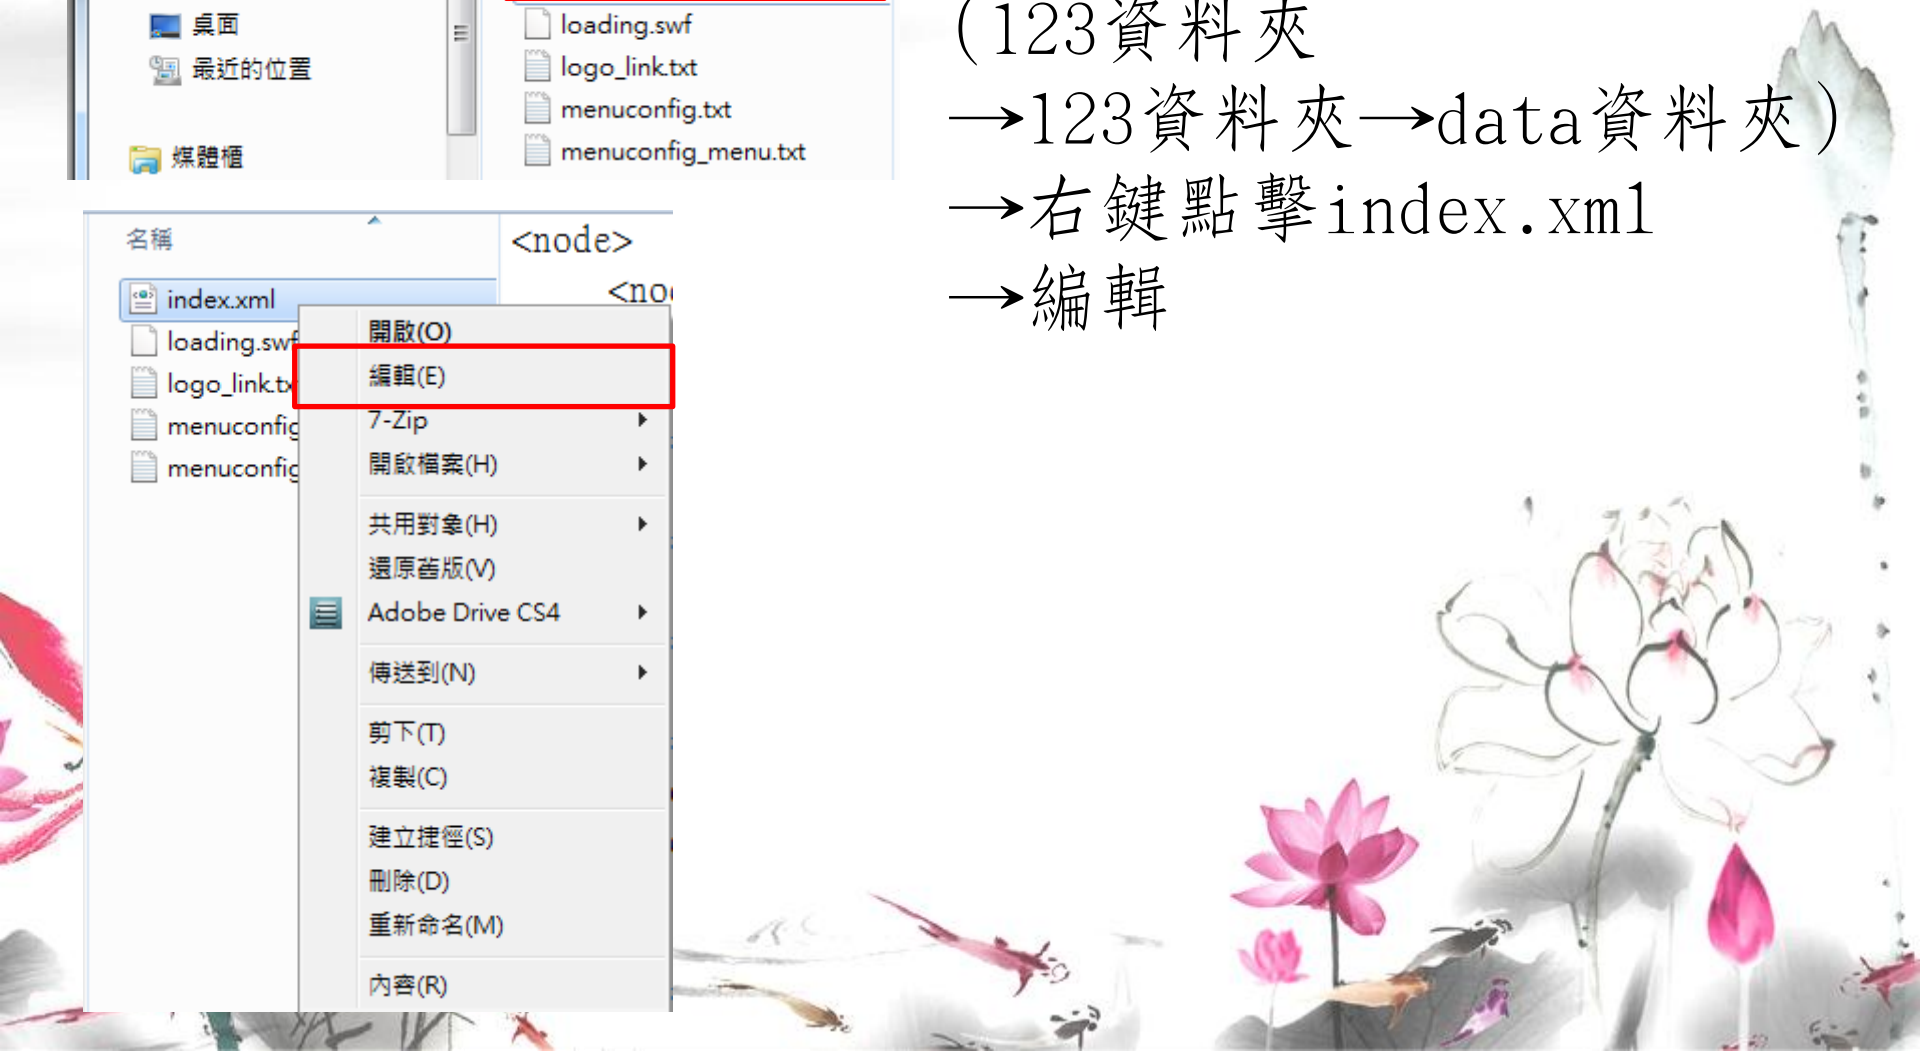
桌面
最近的位置
媒體櫃

loading.swf
logo_link.txt
menuconfig.txt
menuconfig_menu.txt

(123資料夾
→123資料夾→data資料夾)
→右鍵點擊index.xml
→編輯

名稱
index.xml
loading.swf
logo_link.tx
menuconfig
menuconfig

<node>
<no

開啟(O)
編輯(E)
7-Zip
開啟檔案(H)
共用對象(H)
還原舊版(V)
Adobe Drive CS4
傳送到(N)
剪下(T)
複製(C)
建立捷徑(S)
刪除(D)
重新命名(M)
內容(R)